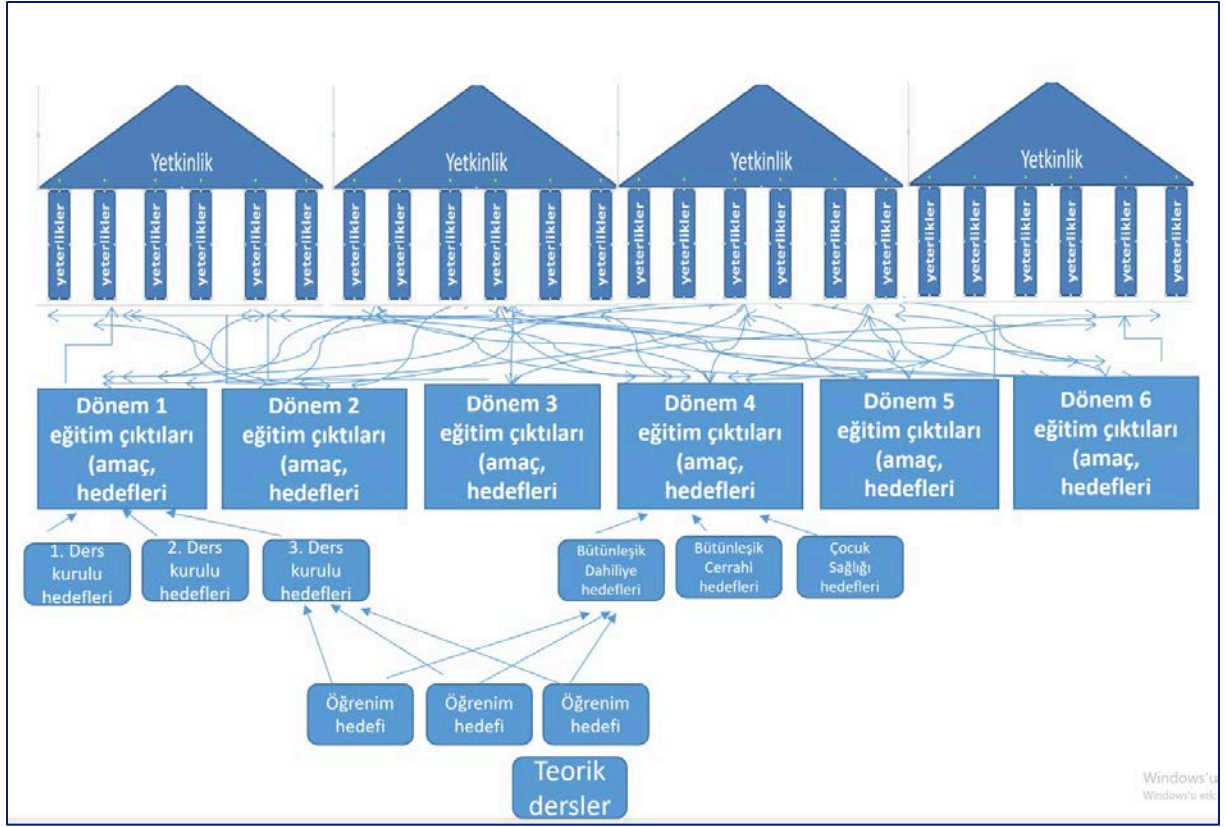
Yetkinlik
yeterlikler
yeterlikler
yeterlikler
yeterlikler
yeterlikler
yeterlikler

Yetkinlik
yeterlikler
yeterlikler
yeterlikler
yeterlikler
yeterlikler
yeterlikler

Yetkinlik
yeterlikler
yeterlikler
yeterlikler
yeterlikler
yeterlikler
yeterlikler

Yetkinlik
yeterlikler
yeterlikler
yeterlikler
yeterlikler
yeterlikler
yeterlikler

Dönem 1 eğitim çıktıları (amaç, hedefleri

Dönem 2 eğitim çıktıları (amaç, hedefleri

Dönem 3 eğitim çıktıları (amaç, hedefleri

Dönem 4 eğitim çıktıları (amaç, hedefleri

Dönem 5 eğitim çıktıları (amaç, hedefleri

Dönem 6 eğitim çıktıları (amaç, hedefleri

1. Ders kurulu hedefleri

2. Ders kurulu hedefleri

3. Ders kurulu hedefleri

Bütünleşik Dahiliye hedefleri

Bütünleşik Cerrahi hedefleri

Çocuk Sağlığı hedefleri

Öğrenim hedefi

Öğrenim hedefi

Öğrenim hedefi

Teorik dersler

Windows'u
Windows'u etk